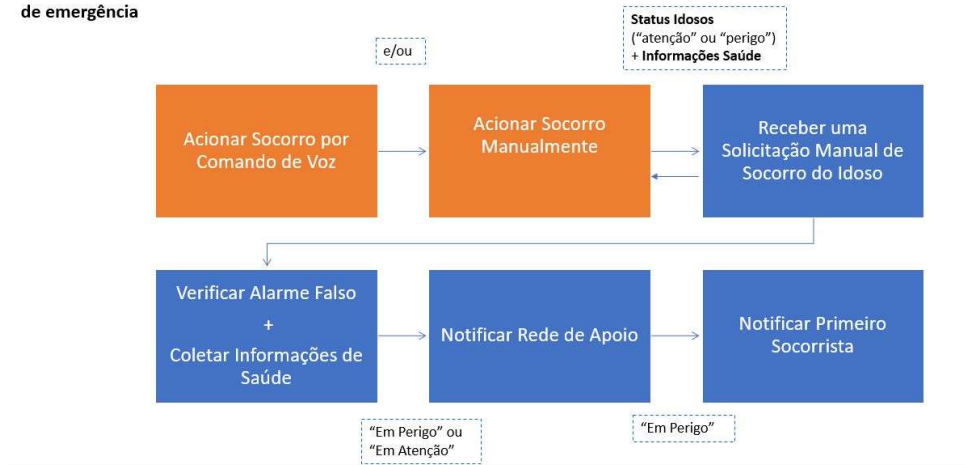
de emergência

e/ou

Status Idosos
("atenção" ou "perigo")
+ Informações Saúde

Acionar Socorro por Comando de Voz

Acionar Socorro Manualmente

Receber uma Solicitação Manual de Socorro do Idoso

Verificar Alarme Falso
+
Coletar Informações de Saúde

Notificar Rede de Apoio

Notificar Primeiro Socorrista

"Em Perigo" ou
"Em Atenção"

"Em Perigo"